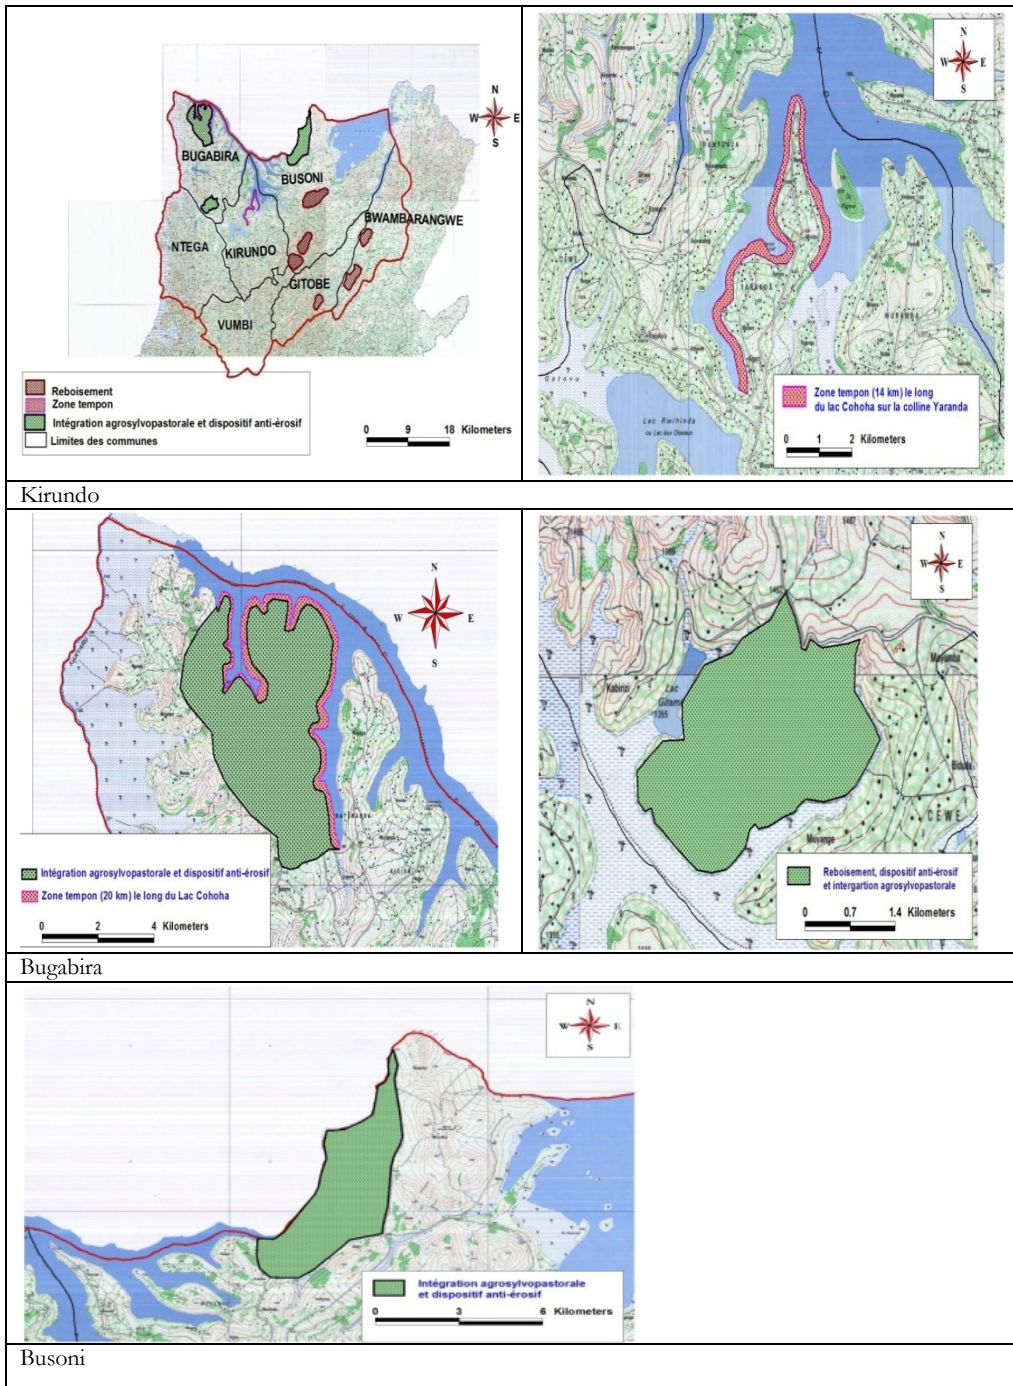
N
W E
S

BUGABIRA
BUSONI
BWAMBARANGWE
NTEGA
KIRUNDO
GITOBE
VUMBI

Reboisement
Zone tempon
Intégration agrosylvopastorale et dispositif anti-érosif
Limites des communes

0 9 18 Kilometers

N
W E
S

Lac Rwihinda

Zone tempon (14 km) le long du lac Cohoha sur la colline Yaranda

0 1 2 Kilometers

Kirundo

N
W E
S

Intégration agrosylvopastorale et dispositif anti-érosif
Zone tempon (20 km) le long du Lac Cohoha

0 2 4 Kilometers

N
W E
S

Kabirizi
Lac Gitamo
CEWE
Muyange

Reboisement, dispositif anti-érosif et intergartion agrosylvopastorale

0 0.7 1.4 Kilometers

Bugabira

N
W E
S

Intégration agrosylvopastorale et dispositif anti-érosif

0 3 6 Kilometers

Busoni